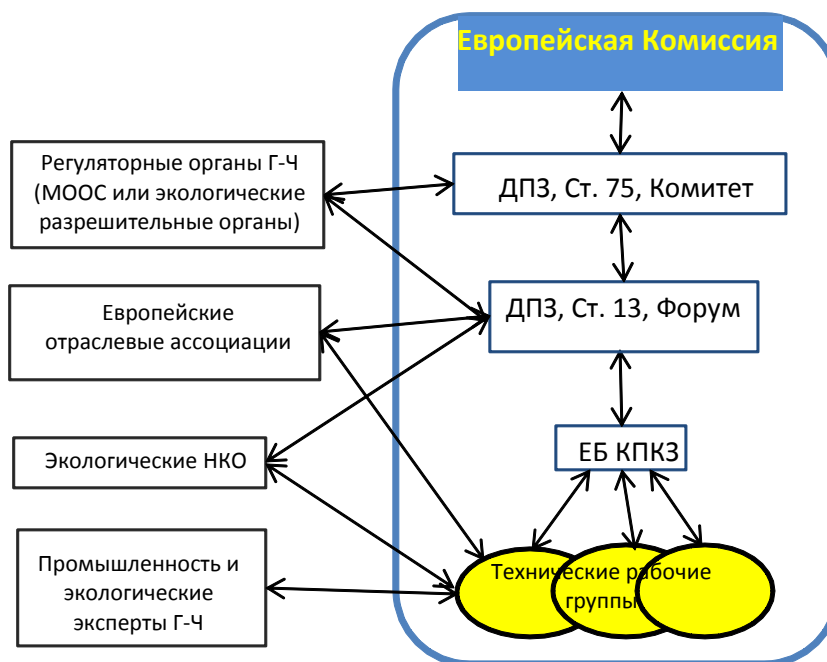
Европейская Комиссия

ДПЗ, Ст. 75, Комитет

ДПЗ, Ст. 13, Форум

ЕБ КПКЗ

Технические рабочие группы

Регуляторные органы Г-Ч (МООС или экологические разрешительные органы)

Европейские отраслевые ассоциации

Экологические НКО

Промышленность и экологические эксперты Г-Ч